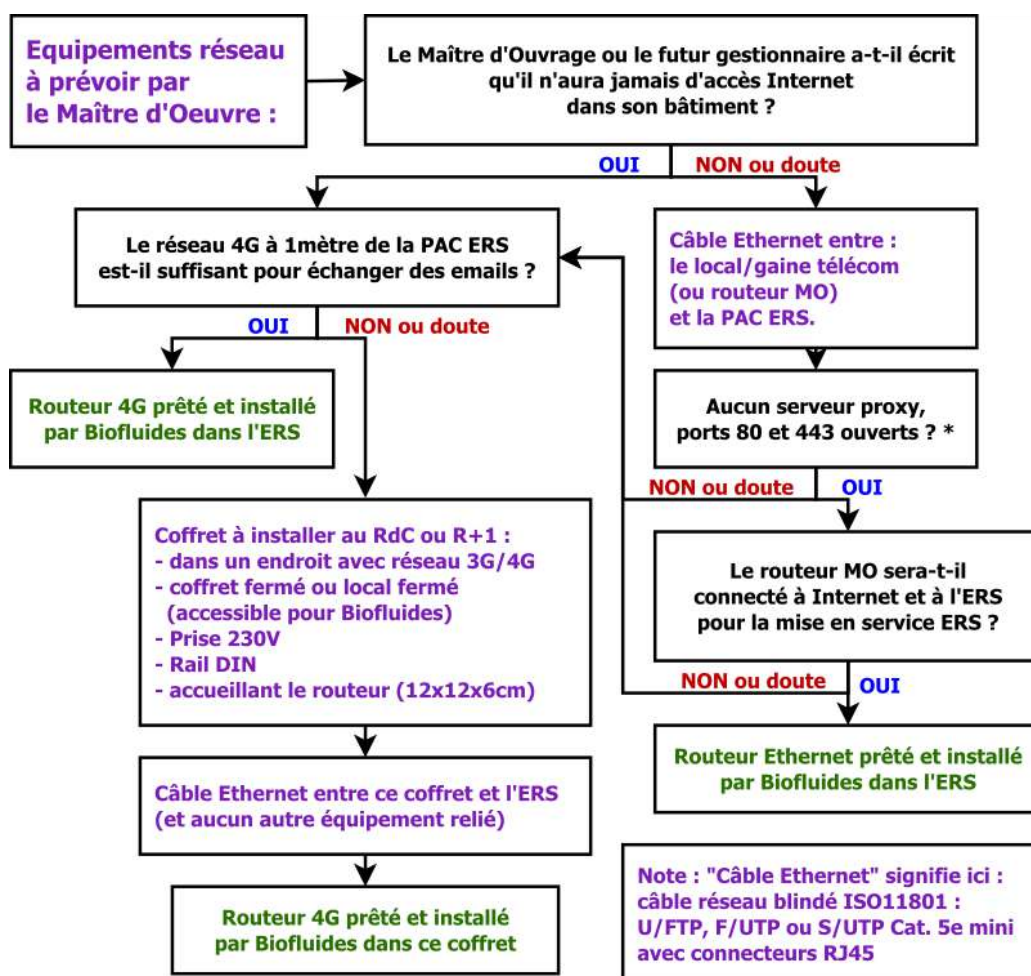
Equipements réseau à prévoir par le Maître d'Oeuvre :

Le Maître d'Ouvrage ou le futur gestionnaire a-t-il écrit qu'il n'aura jamais d'accès Internet dans son bâtiment ?

OUI

NON ou doute

Le réseau 4G à 1mètre de la PAC ERS est-il suffisant pour échanger des emails ?

Câble Ethernet entre : le local/gaine télécom (ou routeur MO) et la PAC ERS.

OUI

NON ou doute

Routeur 4G prêté et installé par Biofluides dans l'ERS

Aucun serveur proxy, ports 80 et 443 ouverts ? *

NON ou doute

OUI

Coffret à installer au RdC ou R+1 :
- dans un endroit avec réseau 3G/4G
- coffret fermé ou local fermé (accessible pour Biofluides)
- Prise 230V
- Rail DIN
- accueillant le routeur (12x12x6cm)

Le routeur MO sera-t-il connecté à Internet et à l'ERS pour la mise en service ERS ?

NON ou doute

OUI

Routeur Ethernet prêté et installé par Biofluides dans l'ERS

Câble Ethernet entre ce coffret et l'ERS (et aucun autre équipement relié)

Note : "Câble Ethernet" signifie ici : câble réseau blindé ISO11801 : U/FTP, F/UTP ou S/UTP Cat. 5e mini avec connecteurs RJ45

Routeur 4G prêté et installé par Biofluides dans ce coffret